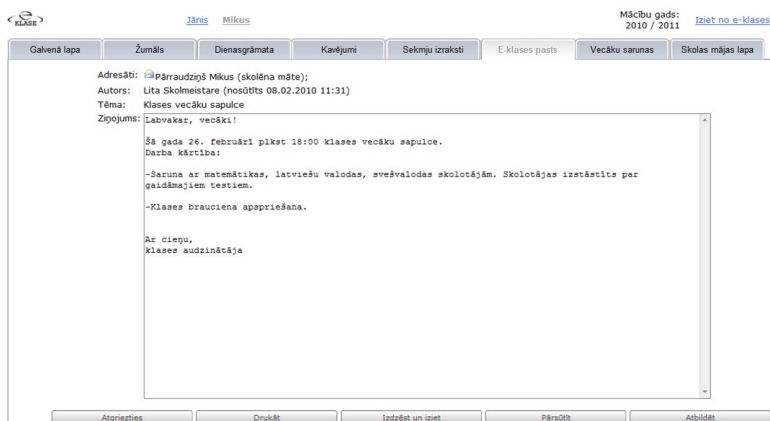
KLASE

Jānis Mikus

Mācību gads: 2010 / 2011

Iziet no e-klases

Galvenā lapa | Žurnāls | Dienasgrāmata | Kavējumi | Sekmju izraksti | E-klases pasts | Vecāku sarunas | Skolas mājas lapa

Adresāti: Pārraudziņš Mikus (skolēna māte);
Autors: Lita Skolmeistare (nosūtīts 08.02.2010 11:31)
Tēma: Klases vecāku sapulce
Ziņojums: Labvakar, vecāki!

Šā gada 26. februārī plkst 18:00 klases vecāku sapulce.
Darba kārtība:

-Saruna ar matemātikas, latviešu valodas, svešvalodas skolotājām. Skolotājas izstāstīts par gaidāmajiem testiem.

-Klases brauciena apspriešana.

Ar cieņu,
klases audzinātāja

Atgriezties | Drukāt | Izdzēst un iziet | Pārsūtīt | Atbildēt